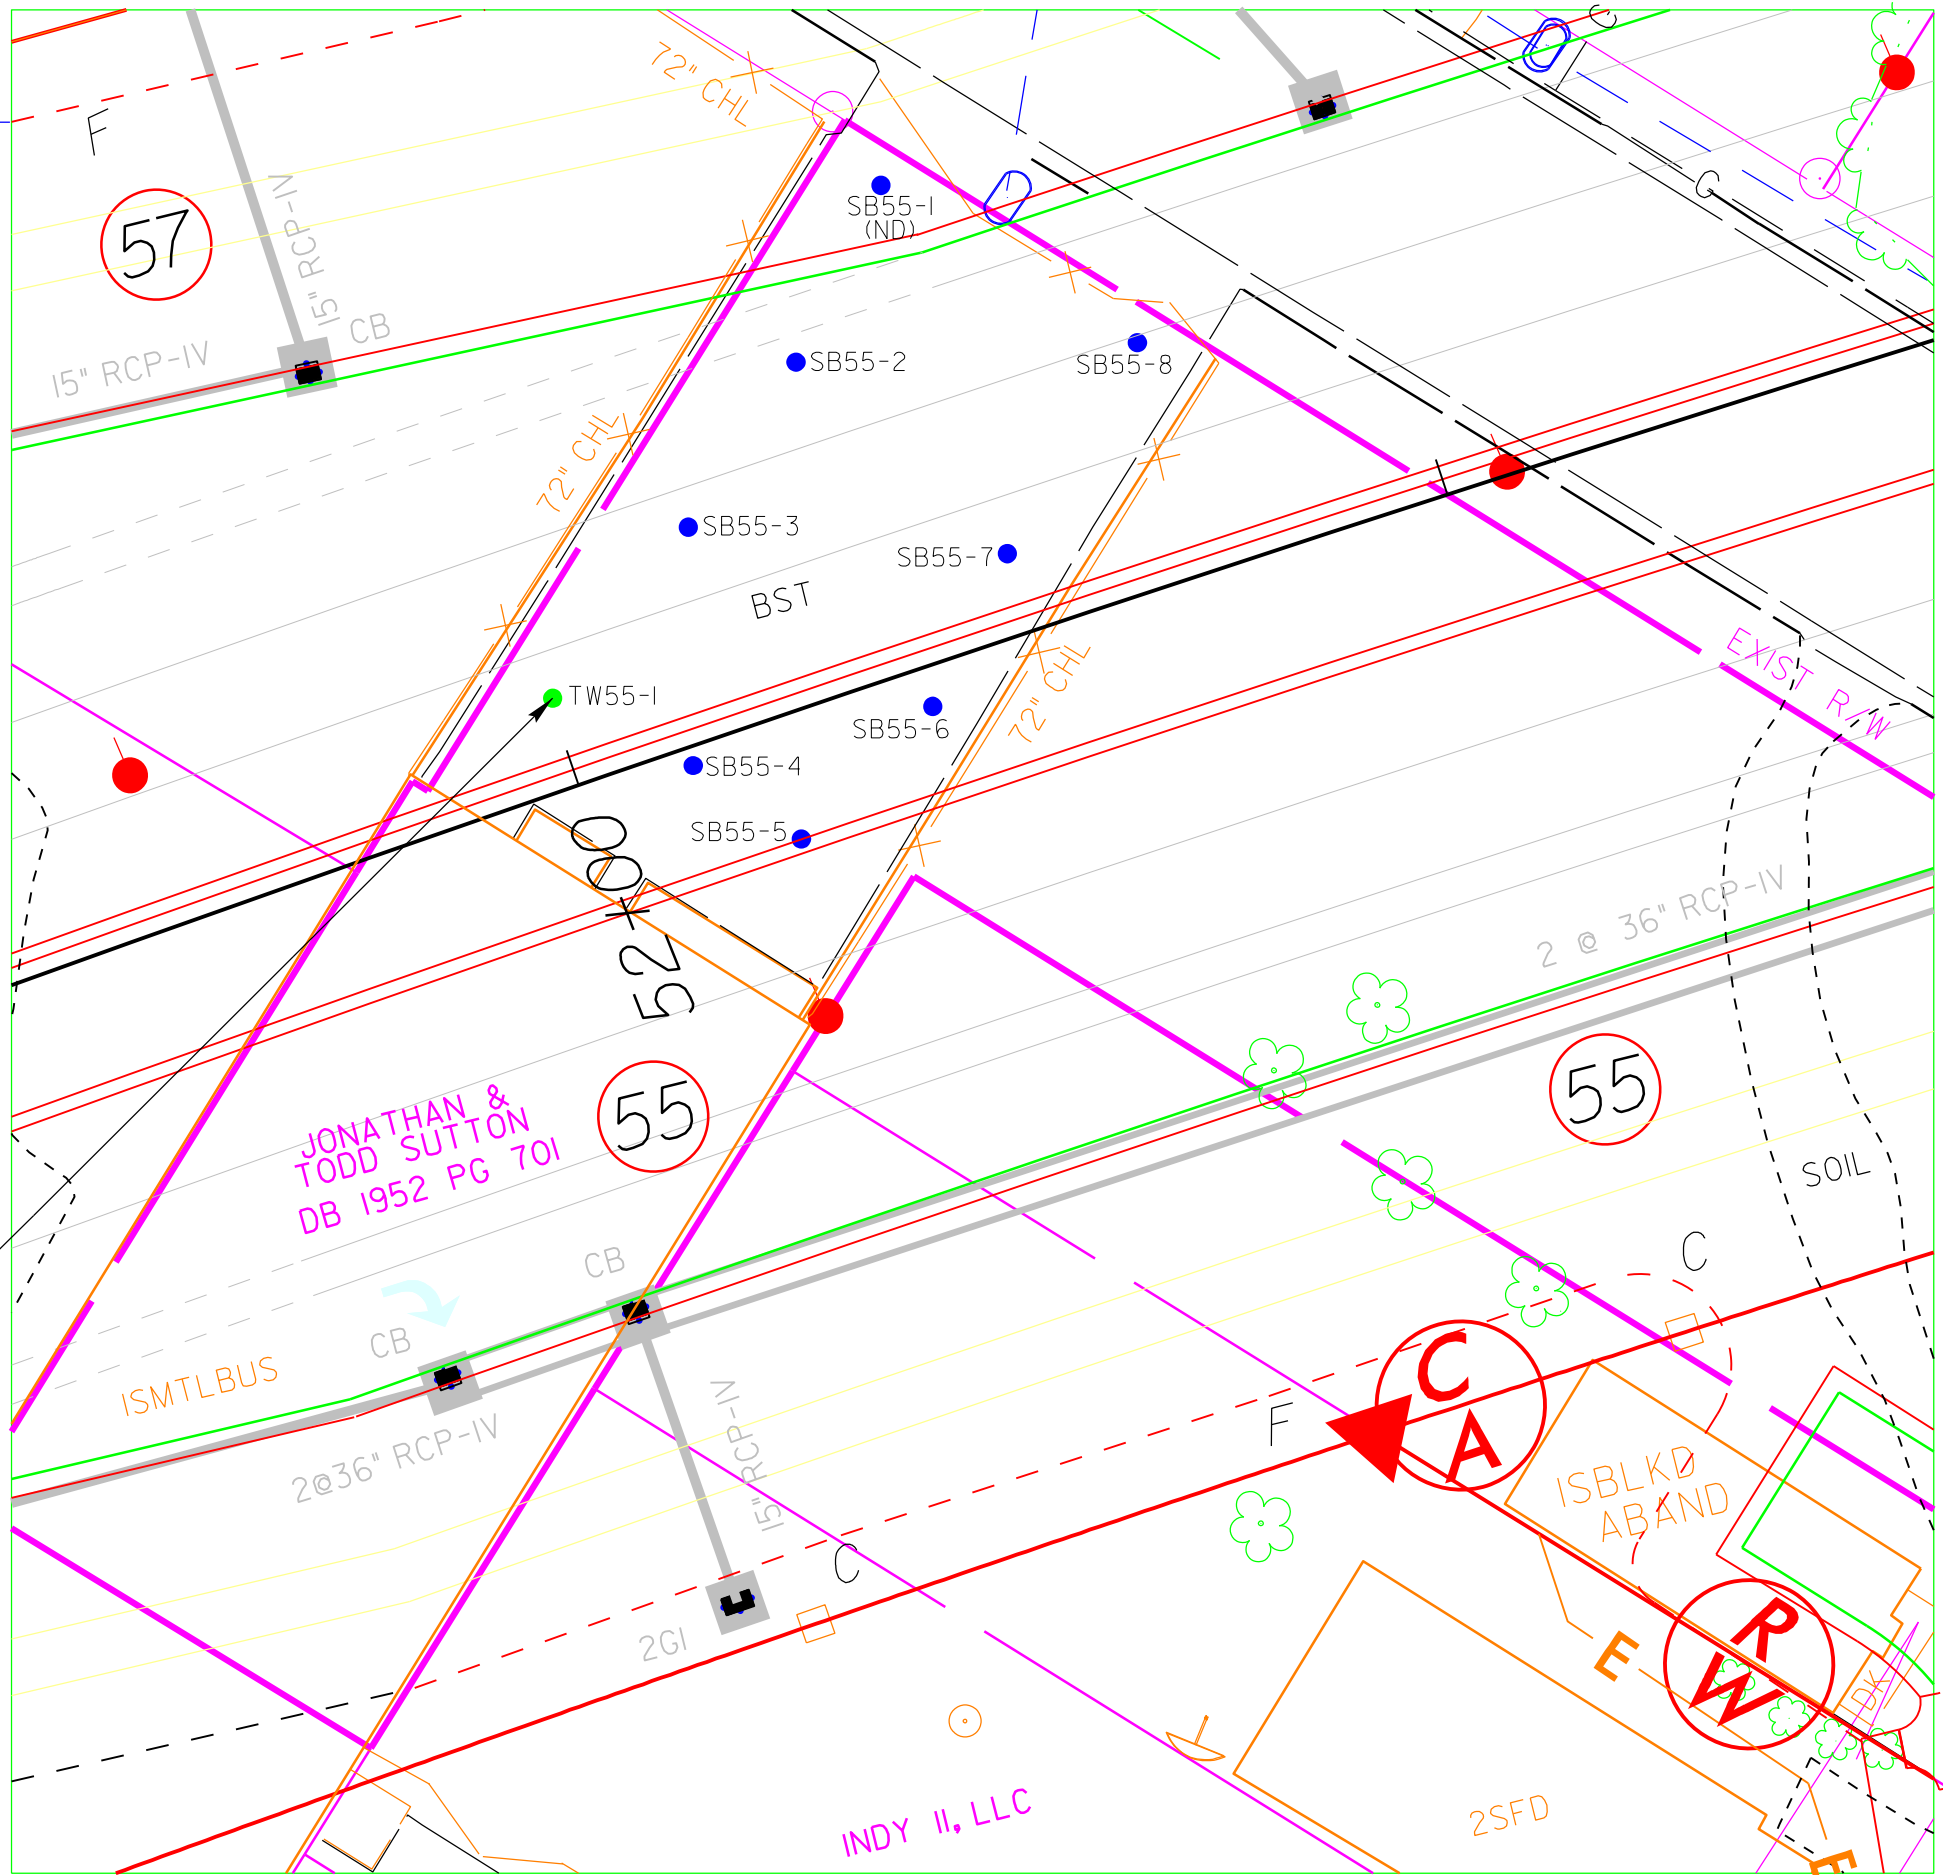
F
57
15" RCP-IV
15" RCP-IV
CB
72" CHL
SB55-1
(ND)
SB55-2
SB55-8
72" CHL
SB55-3
SB55-7
BST
TW55-1
SB55-6
SB55-4
72" CHL
EXIST R/W
SB55-5
52+00
2 @ 36" RCP-IV
55
55
JONATHAN &
TODD SUTTON
DB 1952 PG 701
SOIL
C
CB
CB
ISMTLBUS
2@36" RCP-IV
15" RCP-IV
F
C
A
ISBLKD
ABAND
C
2GI
E
R
W
INDY II, LLC
2SFD
E